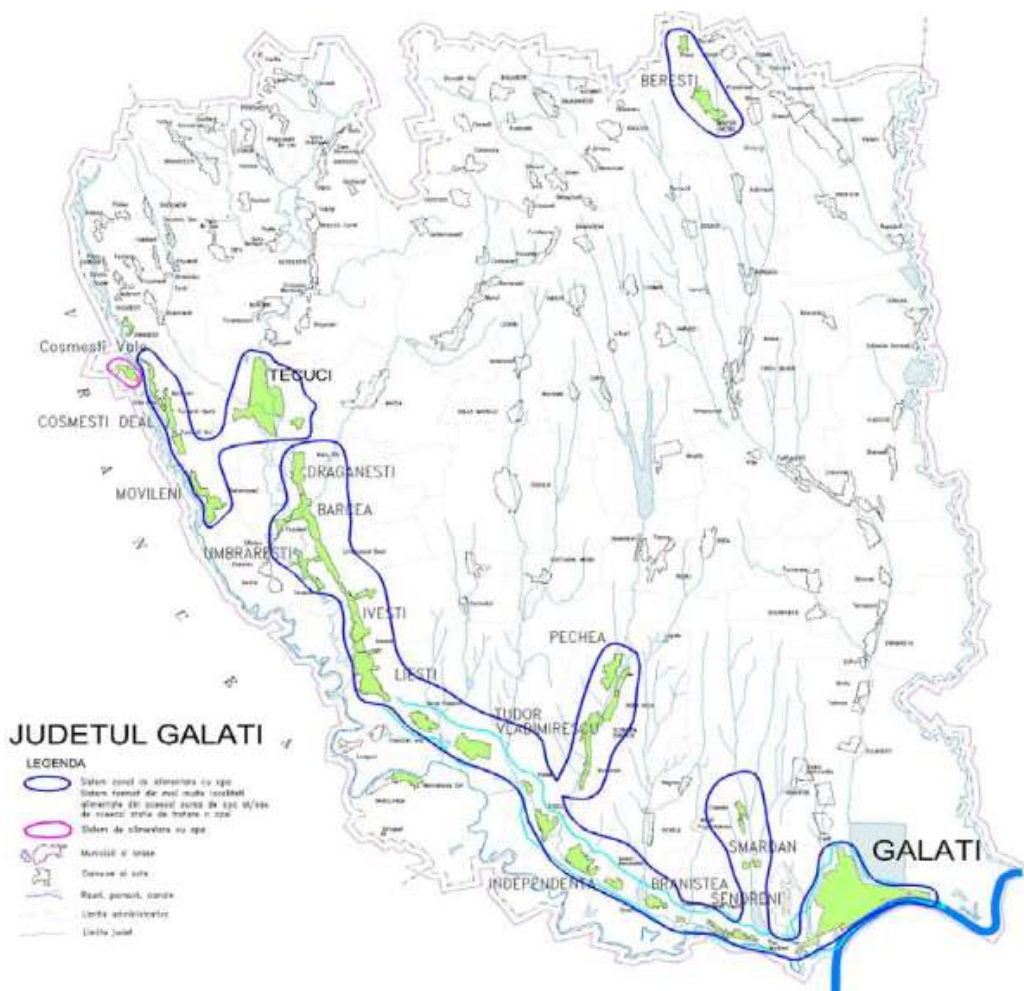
BERESTI

Cosmesti Vale

TECUCI

COSMESTI DEAL

DRAGANESTI

BARCEA

MOVILENI

UMBRARESTI

IVESTI

PECHEA

LIESTI

TUDOR VLADIMIRESCU

JUDETUL GALATI

LEGENDA

Sistem zonal de alimentare cu apa
Sistem format din mai multe localitati alimentate din aceeasi sursa de apa si/sau de aceeasi statie de tratare a apei

Sistem de alimentare cu apa

Municipii si orase

Comune si sate

Rauri, paraie, canale

Limita administrativa

Limita judet

SMARDAN

GALATI

INDEPENDENTA

BRANISTEA

SENDRENI